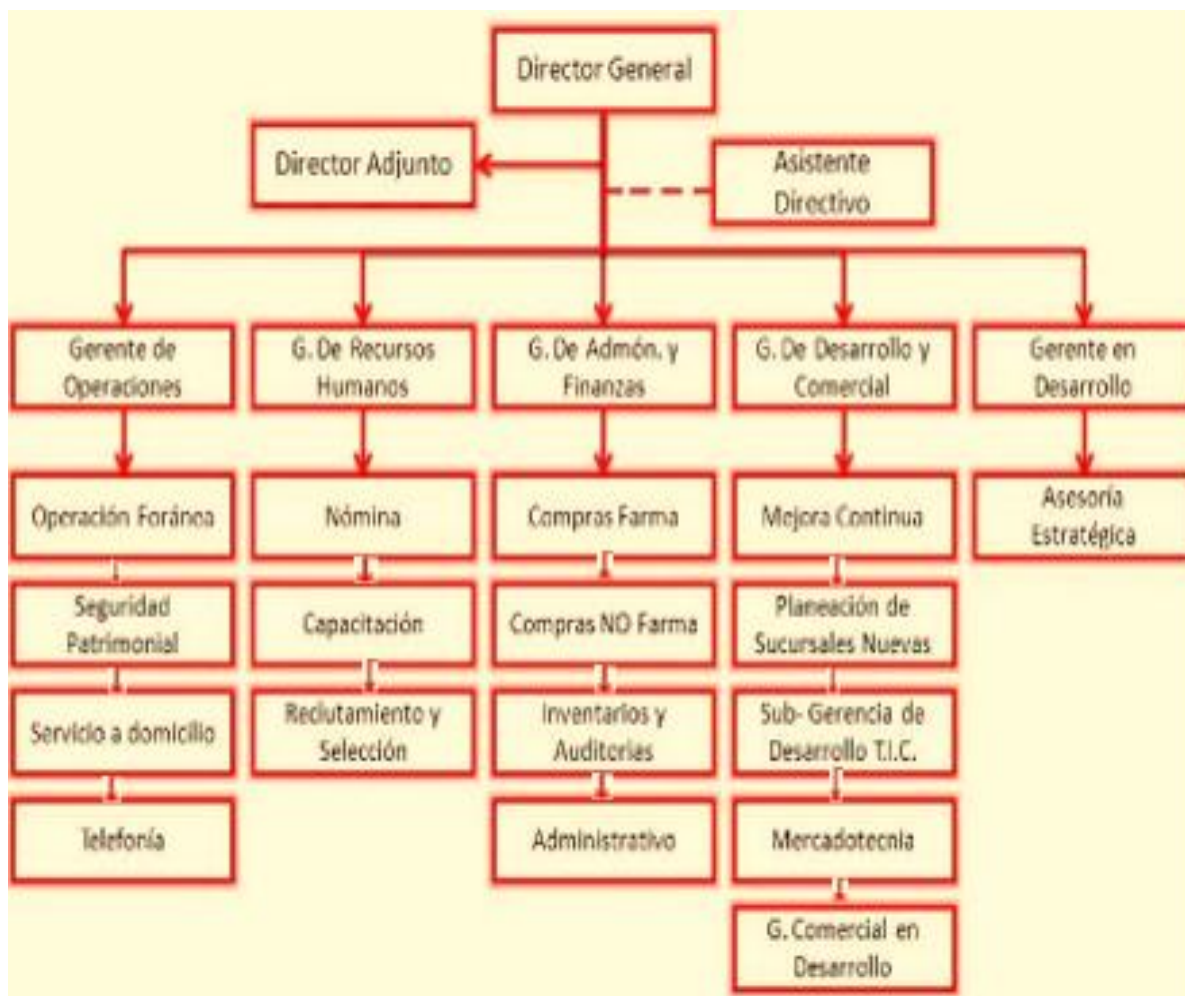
Director General

Director Adjunto

Asistente Directivo

Gerente de Operaciones

Operación Foránea

Seguridad Patrimonial

Servicio a domicilio

Telefonía

G. De Recursos Humanos

Nómina

Capacitación

Redutamiento y Selección

G. De Admón. y Finanzas

Compras Farma

Compras NO Farma

Inventarios y Auditorias

Administrativo

G. De Desarrollo y Comercial

Mejora Continua

Planeación de Sucursales Nuevas

Sub- Gerencia de Desarrollo T.I.C.

Mercadotecnia

G. Comercial en Desarrollo

Gerente en Desarrollo

Asesoría Estratégica